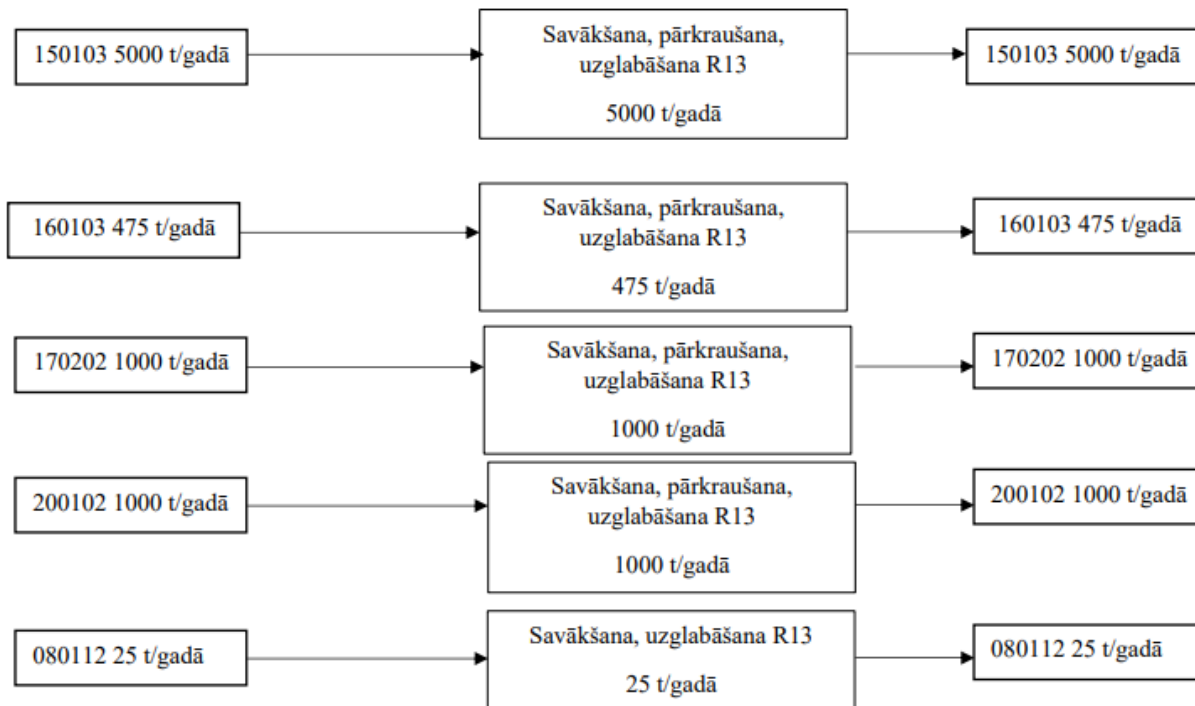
150103 5000 t/gadā

Savākšana, pārkraušana, uzglabāšana R13

5000 t/gadā

150103 5000 t/gadā

160103 475 t/gadā

Savākšana, pārkraušana, uzglabāšana R13

475 t/gadā

160103 475 t/gadā

170202 1000 t/gadā

Savākšana, pārkraušana, uzglabāšana R13

1000 t/gadā

170202 1000 t/gadā

200102 1000 t/gadā

Savākšana, pārkraušana, uzglabāšana R13

1000 t/gadā

200102 1000 t/gadā

080112 25 t/gadā

Savākšana, uzglabāšana R13

25 t/gadā

080112 25 t/gadā